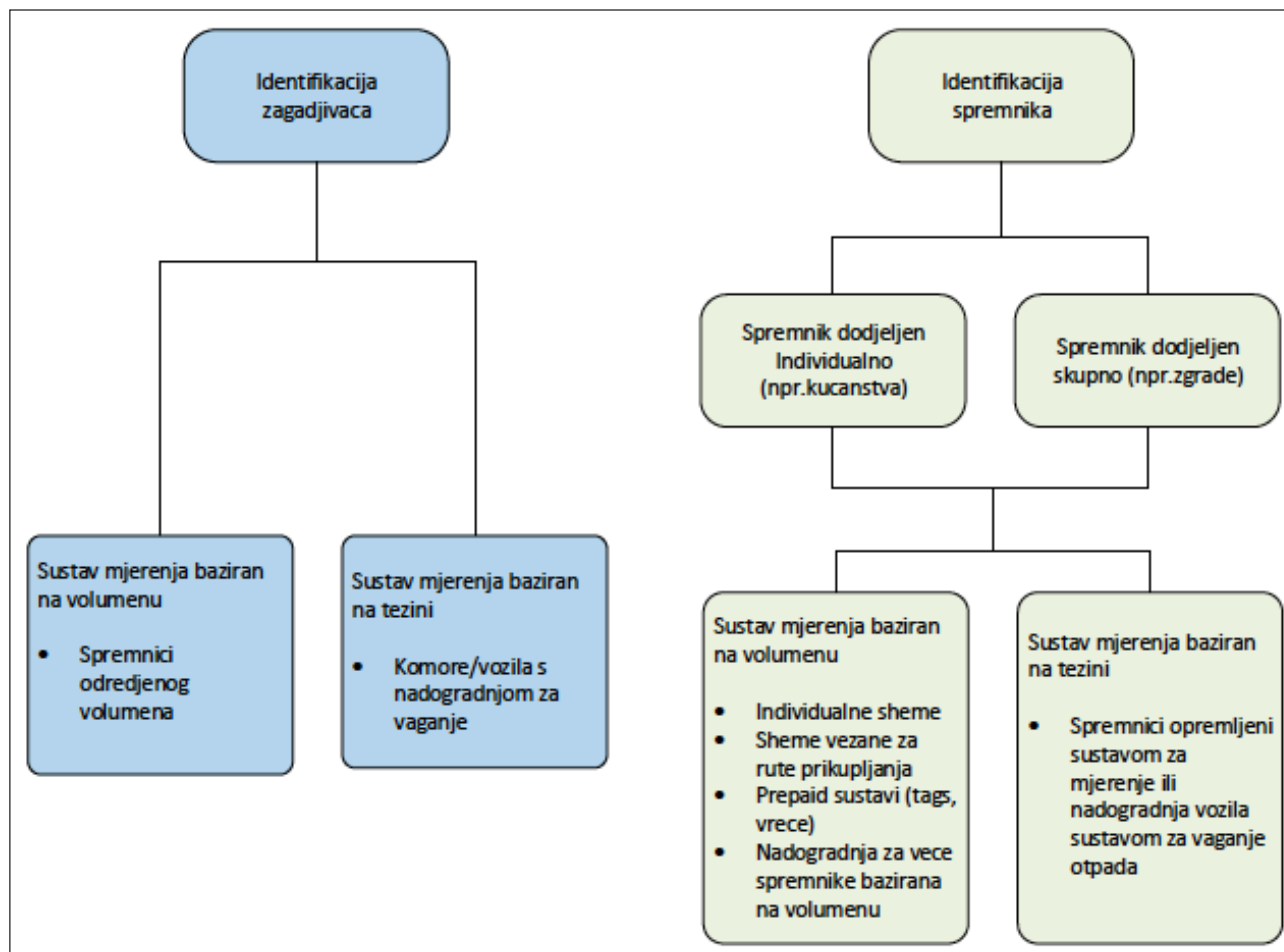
Identifikacija zagadjivaca

Sustav mjerenja baziran na volumenu

- Spremnici odredjenog volumena

Sustav mjerenja baziran na tezini

- Komore/vozila s nadogradnjom za vaganje

Identifikacija spremnika

Spremnik dodjeljen Individualno (npr.kucanstva)

Spremnik dodjeljen skupno (npr.zgrade)

Sustav mjerenja baziran na volumenu

- Individualne sheme
- Sheme vezane za rute prikupljanja
- Prepaid sustavi (tags, vrece)
- Nadogradnja za vece spremnike bazirana na volumenu

Sustav mjerenja baziran na tezini

- Spremnici opremljeni sustavom za mjerenje ili nadogradnja vozila sustavom za vaganje otpada